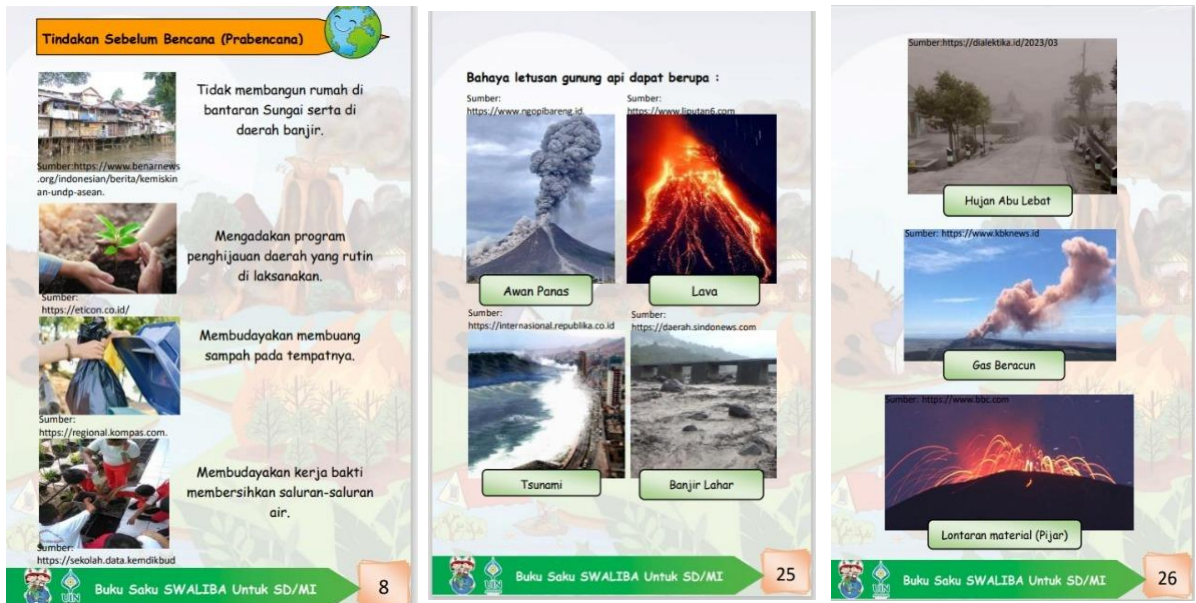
Tindakan Sebelum Bencana (Prabencana)

Tidak membangun rumah di bantaran Sungai serta di daerah banjir.

Sumber:https://www.benarnews.org/indonesian/berita/kemiskinan-undp-asean.

Mengadakan program penghijauan daerah yang rutin di laksanakan.

Sumber: https://eticon.co.id/

Membudayakan membuang sampah pada tempatnya.

Sumber: https://regional.kompas.com.

Membudayakan kerja bakti membersihkan saluran-saluran air.

Sumber: https://sekolah.data.kemdikbud

Buku Saku SWALIBA Untuk SD/MI

8

Bahaya letusan gunung api dapat berupa :

Sumber: https://www.ngopibareng.id

Sumber: https://www.liputan6.com

Awan Panas

Lava

Sumber: https://internasional.republika.co.id

Sumber: https://daerah.sindonews.com

Tsunami

Banjir Lahar

Buku Saku SWALIBA Untuk SD/MI

25

Sumber:https://dialektika.id/2023/03

Hujan Abu Lebat

Sumber: https://www.kbknews.id

Gas Beracun

Sumber: https://www.bbc.com

Lontaran material (Pijar)

Buku Saku SWALIBA Untuk SD/MI

26